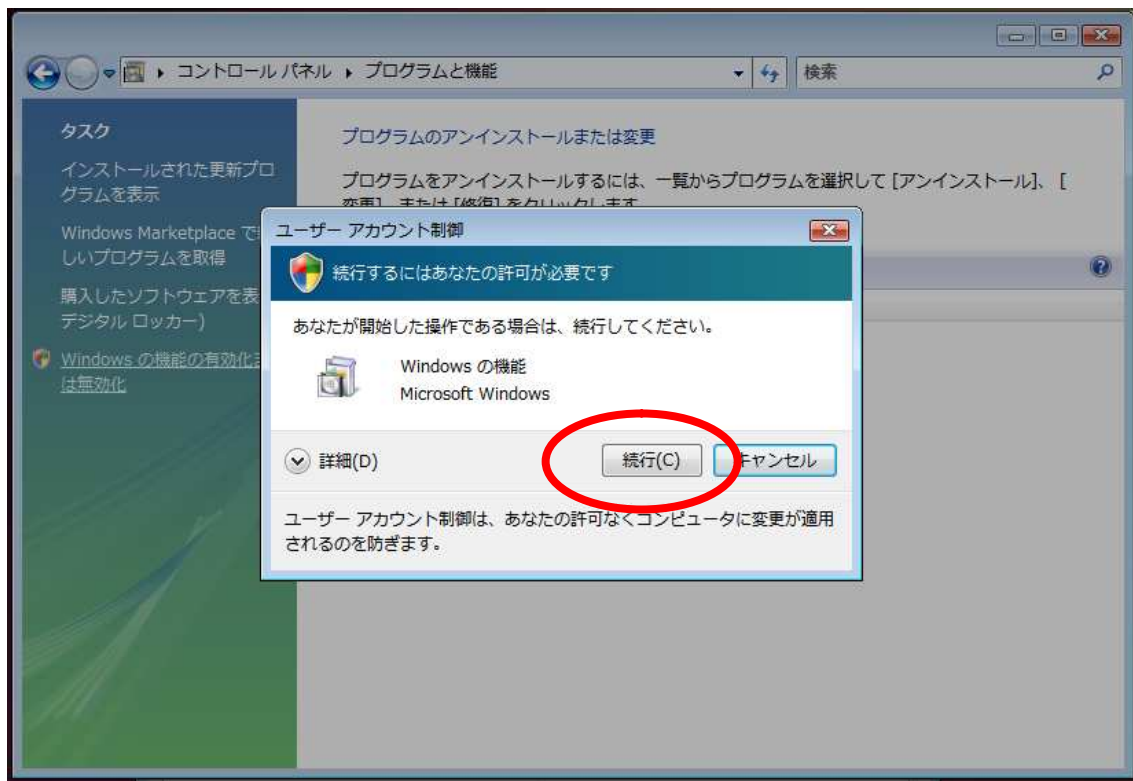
コントロール パネル ▸ プログラムと機能

検索

タスク

インストールされた更新プログラムを表示

Windows Marketplace で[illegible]しいプログラムを取得

購入したソフトウェアを表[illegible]デジタル ロッカー)

Windows の機能の有効化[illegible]は無効化

プログラムのアンインストールまたは変更

プログラムをアンインストールするには、一覧からプログラムを選択して [アンインストール]、[変更]、または [修復] をクリックします。

ユーザー アカウント制御

続行するにはあなたの許可が必要です

あなたが開始した操作である場合は、続行してください。

Windows の機能
Microsoft Windows

詳細(D)

続行(C)

キャンセル

ユーザー アカウント制御は、あなたの許可なくコンピュータに変更が適用されるのを防ぎます。